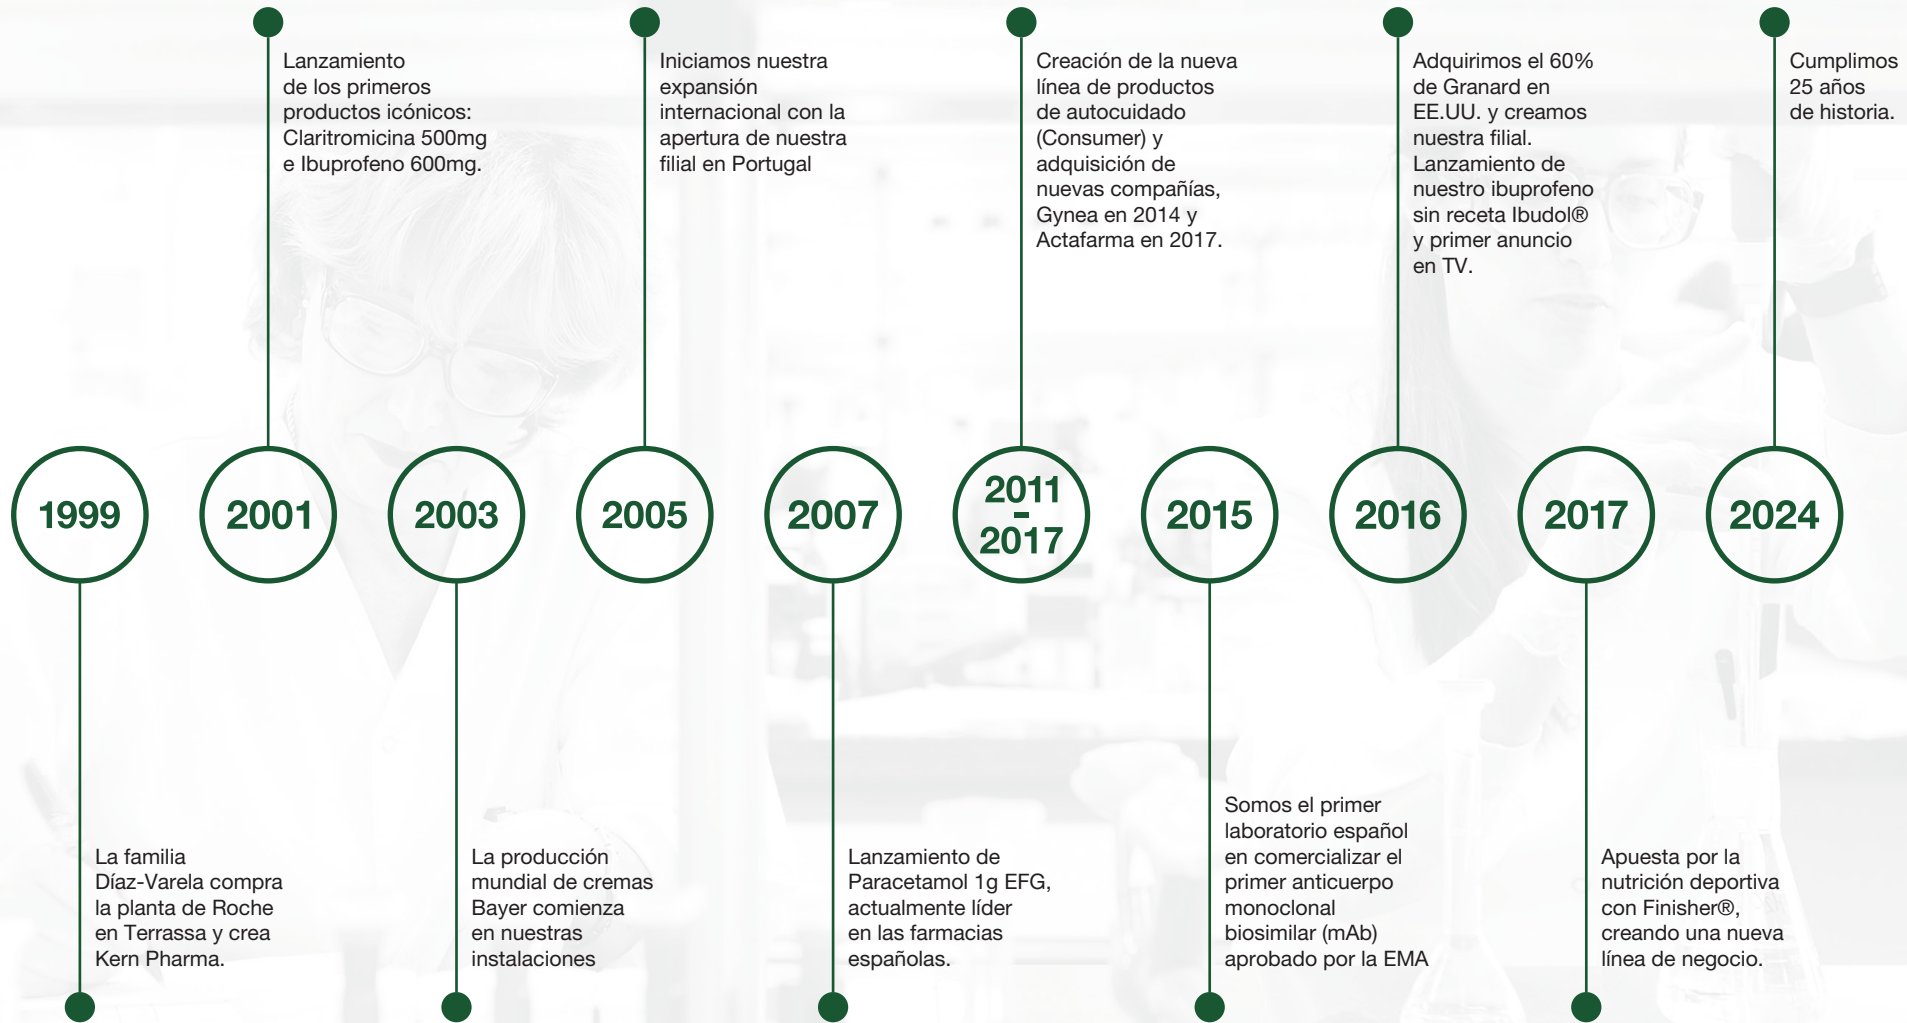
1999

La familia Díaz-Varela compra la planta de Roche en Terrassa y crea Kern Pharma.

2001

Lanzamiento de los primeros productos icónicos: Claritromicina 500mg e Ibuprofeno 600mg.

2003

La producción mundial de cremas Bayer comienza en nuestras instalaciones

2005

Iniciamos nuestra expansión internacional con la apertura de nuestra filial en Portugal

2007

Lanzamiento de Paracetamol 1g EFG, actualmente líder en las farmacias españolas.

2011 - 2017

Creación de la nueva línea de productos de autocuidado (Consumer) y adquisición de nuevas compañías, Gynea en 2014 y Actafarma en 2017.

2015

Somos el primer laboratorio español en comercializar el primer anticuerpo monoclonal biosimilar (mAb) aprobado por la EMA

2016

Adquirimos el 60% de Granard en EE.UU. y creamos nuestra filial. Lanzamiento de nuestro ibuprofeno sin receta Ibudol® y primer anuncio en TV.

2017

Apuesta por la nutrición deportiva con Finisher®, creando una nueva línea de negocio.

2024

Cumplimos 25 años de historia.